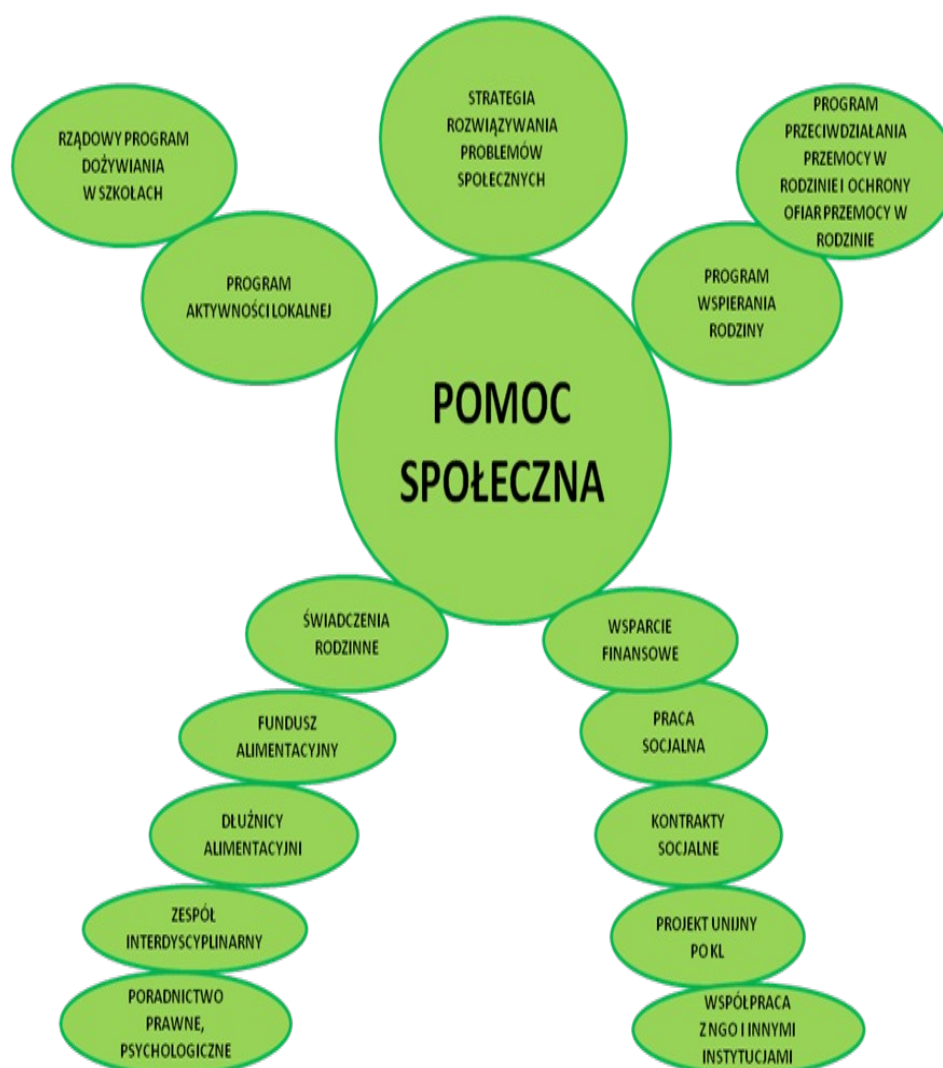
RZĄDOWY PROGRAM DOŻYWIANIA W SZKOŁACH

STRATEGIA ROZWIĄZYWANIA PROBLEMÓW SPOŁECZNYCH

PROGRAM PRZECIWDZIAŁANIA PRZEMOCY W RODZINIE I OCHRONY OFIAR PRZEMOCY W RODZINIE

PROGRAM AKTYWNOŚCI LOKALNEJ

PROGRAM WSPIERANIA RODZINY

POMOC SPOŁECZNA

ŚWIADCZENIA RODZINNE

WSPARCIE FINANSOWE

FUNDUSZ ALIMENTACYJNY

PRACA SOCJALNA

DŁUŻNICY ALIMENTACYJNI

KONTRAKTY SOCJALNE

ZESPÓŁ INTERDYSCYPLINARNY

PROJEKT UNIJNY PO KL

PORADNICTWO PRAWNE, PSYCHOLOGICZNE

WSPÓŁPRACA Z NGO I INNYMI INSTYTUCJAMI